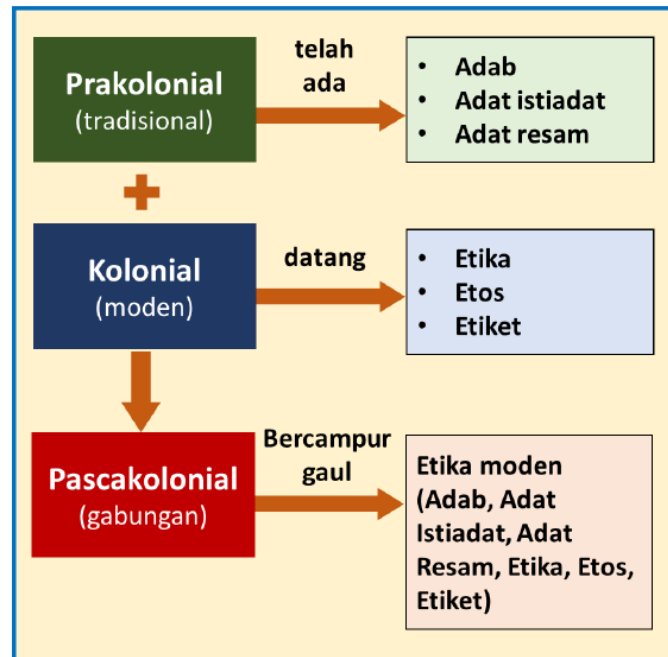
Prakolonial
(tradisional)

telah ada

- Adab
- Adat istiadat
- Adat resam

+

Kolonial
(moden)

datang

- Etika
- Etos
- Etiket

Pascakolonial
(gabungan)

Bercampur gaul

Etika moden (Adab, Adat Istiadat, Adat Resam, Etika, Etos, Etiket)